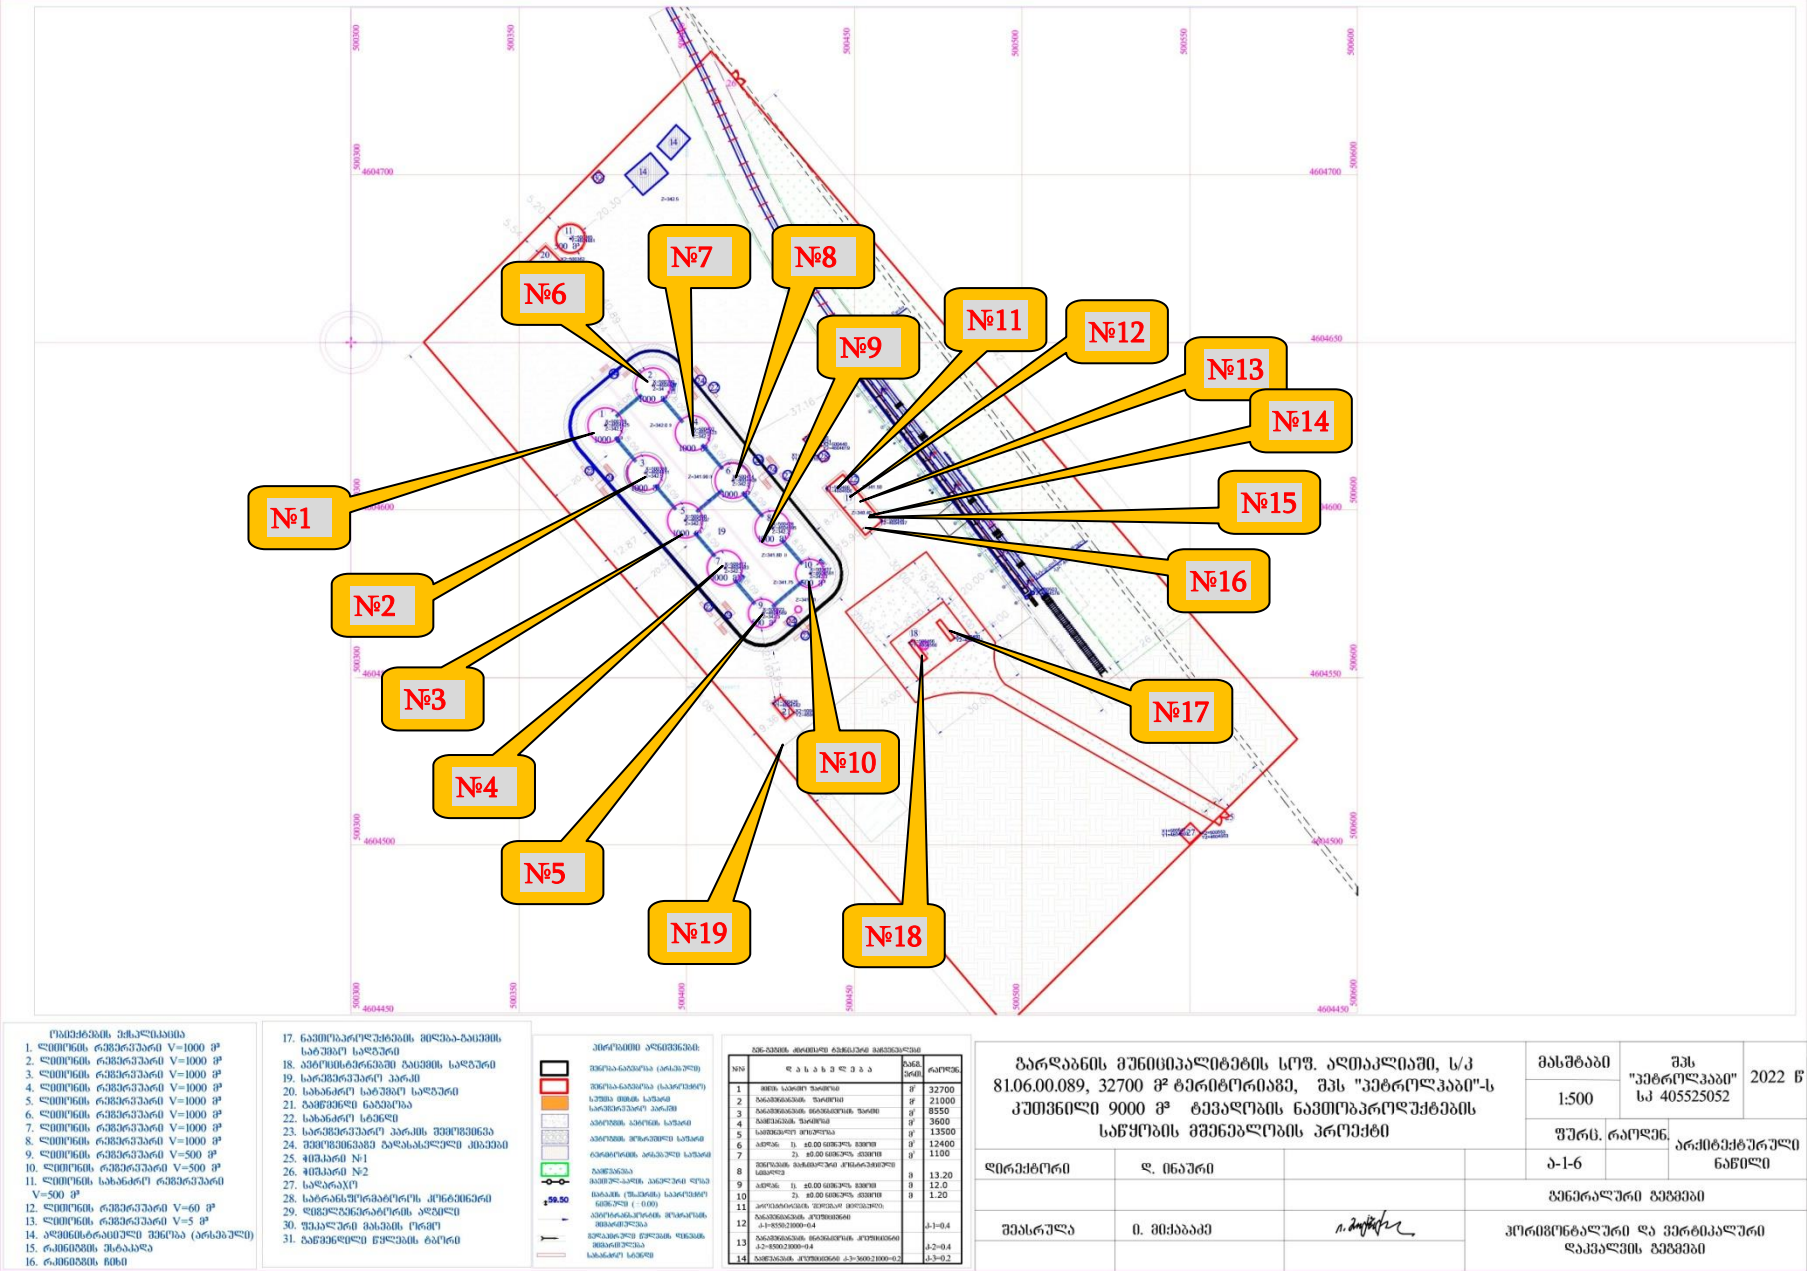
№1
№2
№3
№4
№5
№6
№7
№8
№9
№10
№11
№12
№13
№14
№15
№16
№17
№18
№19

ობიექტების ექსპლიკაცია
1. ლითონის რეზერვუარი V=1000 მ³
2. ლითონის რეზერვუარი V=1000 მ³
3. ლითონის რეზერვუარი V=1000 მ³
4. ლითონის რეზერვუარი V=1000 მ³
5. ლითონის რეზერვუარი V=1000 მ³
6. ლითონის რეზერვუარი V=1000 მ³
7. ლითონის რეზერვუარი V=1000 მ³
8. ლითონის რეზერვუარი V=1000 მ³
9. ლითონის რეზერვუარი V=500 მ³
10. ლითონის რეზერვუარი V=500 მ³
11. ლითონის სახანძრო რეზერვუარი V=500 მ³
12. ლითონის რეზერვუარი V=60 მ³
13. ლითონის რეზერვუარი V=5 მ³
14. ა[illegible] (არსებული)
15. რკინიგზის ესტაკადა
16. რკინიგზის ჩიხი

17. ნავთობპროდუქტების მიღება-გაცემის სატუმბი სადგური
18. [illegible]
19. სარეზერვუარო პარკი
20. სახანძრო სატუმბი სადგური
21. გამწვანების ნაგებობა
22. სახანძრო ხიდინი
23. სარეზერვუარო პარკის შემოზღუდვა
24. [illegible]
25. ჭიშკარი №1
26. ჭიშკარი №2
27. სადარაჯო
28. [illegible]
29. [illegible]
30. შეკვეთი მასების ორმო
31. გაწმენდილი წყლების ტბორი

პირობითი აღნიშვნები:

გარდაბანის მუნიციპალიტეტის სოფ. ალთაკლიაში, ს/კ 81.06.00.089, 32700 მ² ტერიტორიაზე, შპს "პეტროლპაკი"-ს კუთვნილი 9000 მ³ ტევადობის ნავთობპროდუქტების საწყობის მშენებლობის პროექტი

მასშტაბი
1:500
შპს "პეტროლპაკი" ს/კ 405525052
2022 წ
ფურც. რაოდენ.
ა-1-6
არქიტექტურული ნაწილი
დირექტორი
დ. ინაური
შეასრულა
ი. მიქაბაძე
გენერალური გეგმები
ჰორიზონტალური და ვერტიკალური დაგეგმვის გეგმები